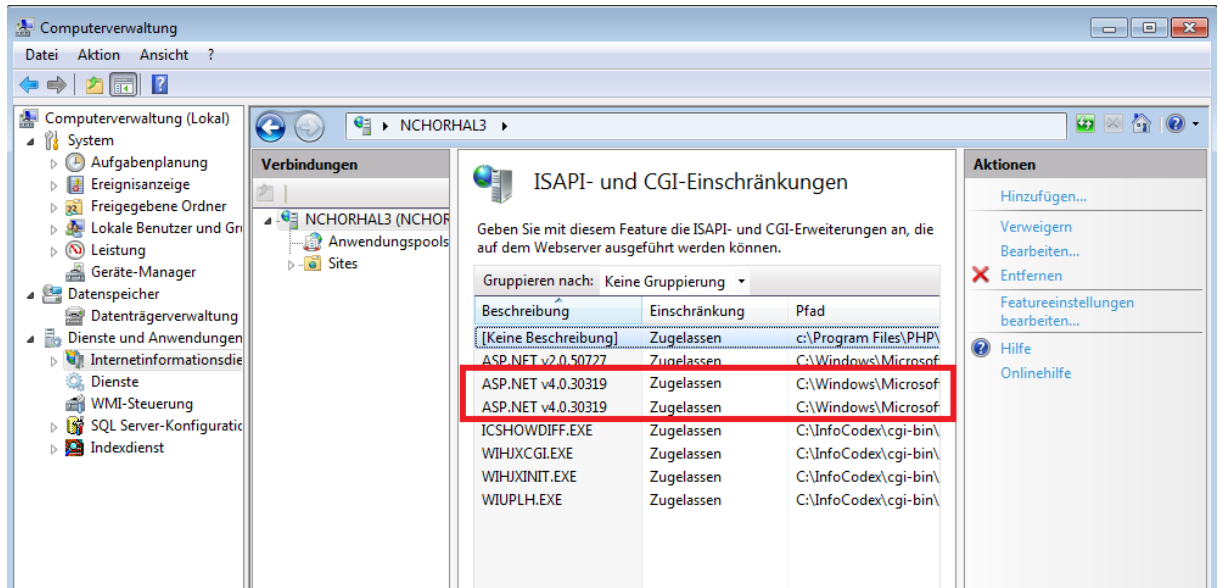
Computerverwaltung

Datei Aktion Ansicht ?

Computerverwaltung (Lokal)
System
Aufgabenplanung
Ereignisanzeige
Freigegebene Ordner
Lokale Benutzer und Gr
Leistung
Geräte-Manager
Datenspeicher
Datenträgerverwaltung
Dienste und Anwendungen
Internetinformationsdie
Dienste
WMI-Steuerung
SQL Server-Konfiguratic
Indexdienst

NCHORHAL3

Verbindungen
NCHORHAL3 (NCHOR
Anwendungspools
Sites

ISAPI- und CGI-Einschränkungen

Geben Sie mit diesem Feature die ISAPI- und CGI-Erweiterungen an, die auf dem Webserver ausgeführt werden können.

Gruppieren nach: Keine Gruppierung

| Beschreibung | Einschränkung | Pfad |
|---|---|---|
| [Keine Beschreibung] | Zugelassen | c:\Program Files\PHP\ |
| ASP.NET v2.0.50727 | Zugelassen | C:\Windows\Microsof |
| ASP.NET v4.0.30319 | Zugelassen | C:\Windows\Microsof |
| ASP.NET v4.0.30319 | Zugelassen | C:\Windows\Microsof |
| ICSHOWDIFF.EXE | Zugelassen | C:\InfoCodex\cgi-bin\ |
| WIHJXCGI.EXE | Zugelassen | C:\InfoCodex\cgi-bin\ |
| WIHJXINIT.EXE | Zugelassen | C:\InfoCodex\cgi-bin\ |
| WIUPLH.EXE | Zugelassen | C:\InfoCodex\cgi-bin\ |

Aktionen
Hinzufügen...
Verweigern
Bearbeiten...
Entfernen
Featureeinstellungen bearbeiten...
Hilfe
Onlinehilfe